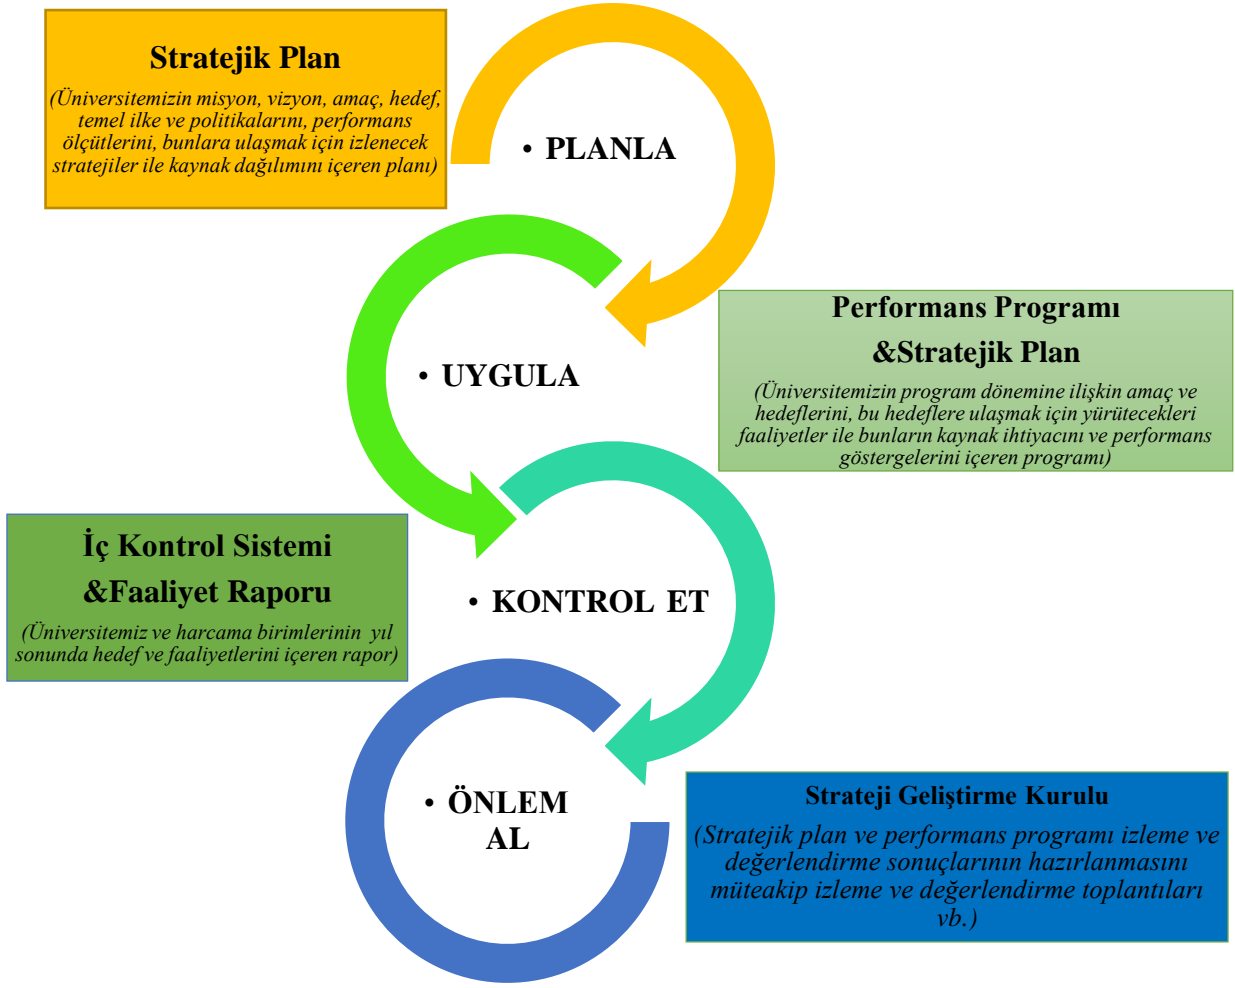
Stratejik Plan

(Üniversitemizin misyon, vizyon, amaç, hedef, temel ilke ve politikalarını, performans ölçütlerini, bunlara ulaşmak için izlenecek stratejiler ile kaynak dağılımını içeren planı)

• PLANLA

• UYGULA

Performans Programı &Stratejik Plan

(Üniversitemizin program dönemine ilişkin amaç ve hedeflerini, bu hedeflere ulaşmak için yürütecekleri faaliyetler ile bunların kaynak ihtiyacını ve performans göstergelerini içeren programı)

İç Kontrol Sistemi &Faaliyet Raporu

(Üniversitemiz ve harcama birimlerinin yıl sonunda hedef ve faaliyetlerini içeren rapor)

• KONTROL ET

• ÖNLEM AL

Strateji Geliştirme Kurulu

(Stratejik plan ve performans programı izleme ve değerlendirme sonuçlarının hazırlanmasını müteakip izleme ve değerlendirme toplantıları vb.)